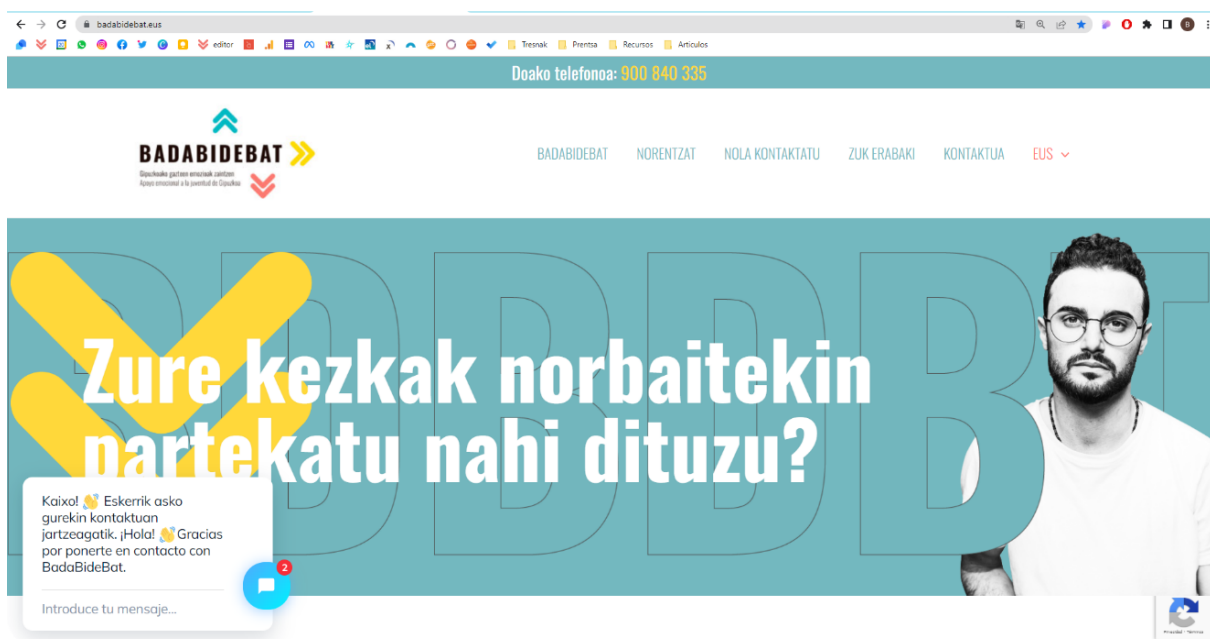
badabidebat.eus

editor Tresnak Prentsa Recursos Artículos

Doako telefonoa: 900 840 335

BADABIDEBAT
Gipuzkoako gazteen emozioak zaintzen
Apoyo emocional a la juventud de Gipuzkoa

BADABIDEBAT NORENTZAT NOLA KONTAKTATU ZUK ERABAKI KONTAKTUA EUS

Zure kezkak norbaitekin partekatu nahi dituzu?

Kaixo! 👋 Eskerrik asko gurekin kontaktuan jartzeagatik. ¡Hola! 👋 Gracias por ponerte en contacto con BadaBideBat.

Introduce tu mensaje...

2

Privacidad - Términos